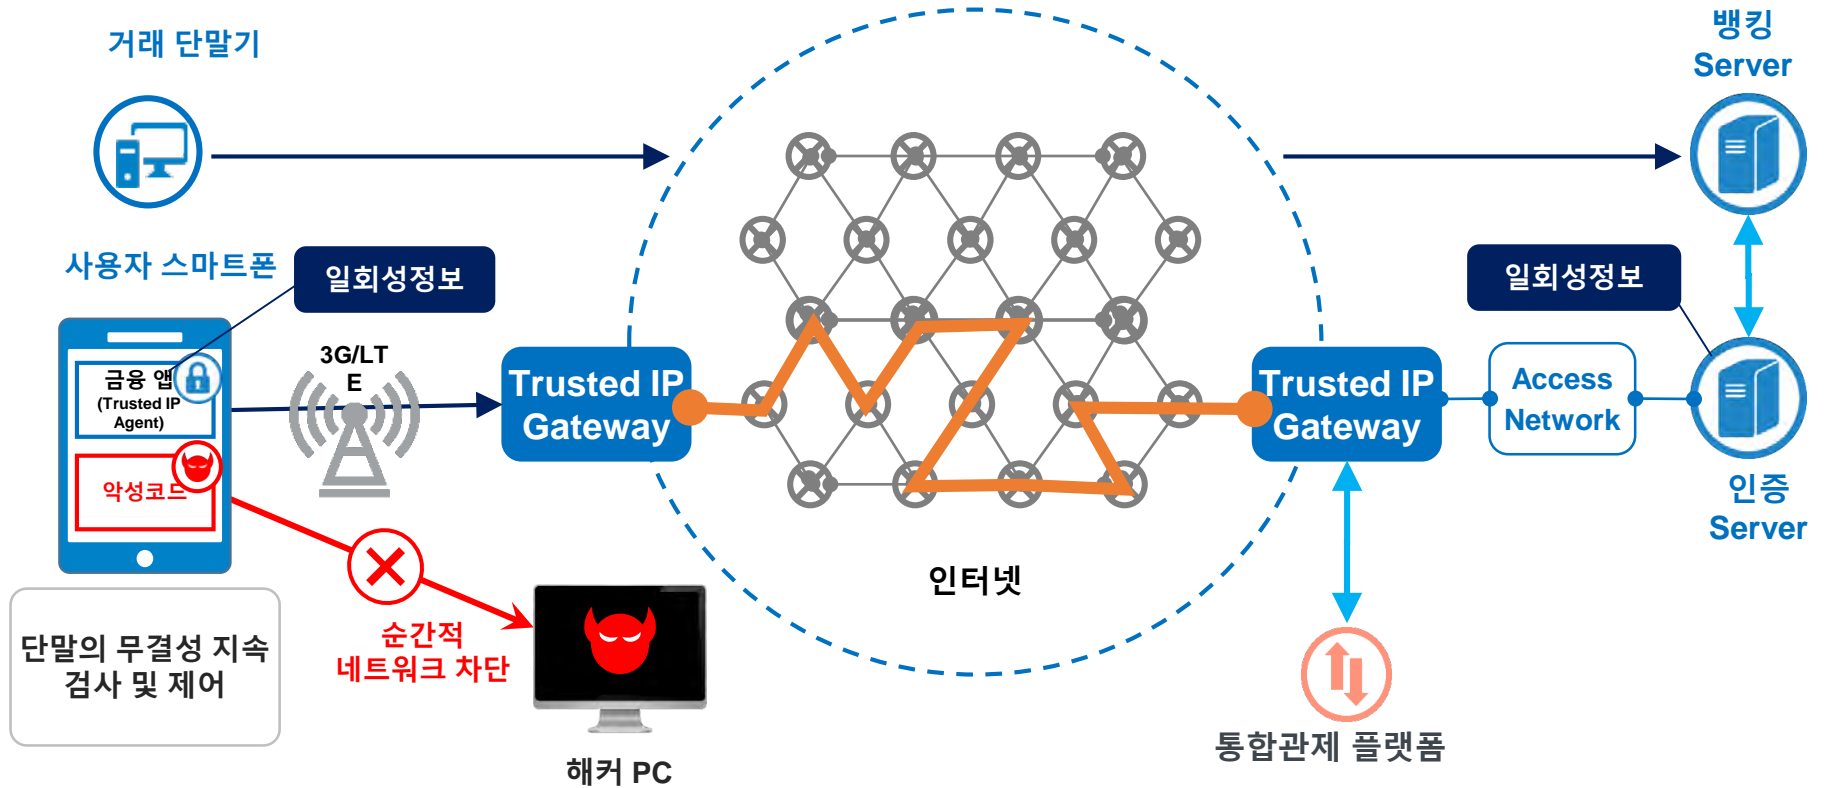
거래 단말기

뱅킹 Server

사용자 스마트폰

일회성정보

일회성정보

금융 앱 (Trusted IP Agent)

3G/LTE

Trusted IP Gateway

Trusted IP Gateway

Access Network

악성코드

인증 Server

단말의 무결성 지속 검사 및 제어

순간적 네트워크 차단

인터넷

해커 PC

통합관제 플랫폼